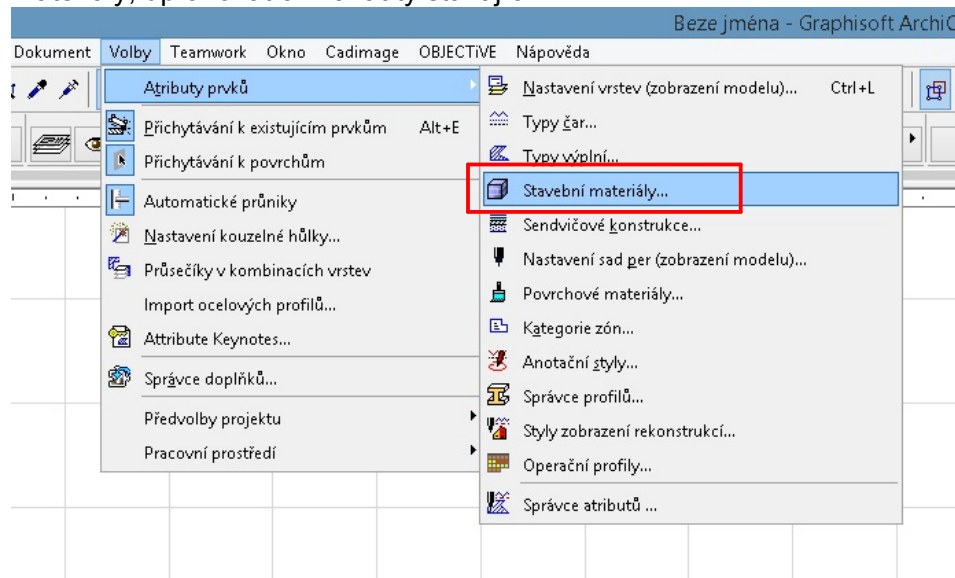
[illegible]

Beze jména - Graphisoft ArchiC

Dokument Volby Teamwork Okno Cadimage OBJECTiVE Nápověda

Atributy prvků
Přichytávání k existujícím prvkům Alt+E
Přichytávání k povrchům
Automatické průniky
Nastavení kouzelné hůlky...
Průsečíky v kombinacích vrstev
Import ocelových profilů...
Attribute Keynotes...
Správce doplňků...
Předvolby projektu
Pracovní prostředí

Nastavení vrstev (zobrazení modelu)... Ctrl+L
Typy čar...
Typy výplní...
Stavební materiály...
Sendvičové konstrukce...
Nastavení sad per (zobrazení modelu)...
Povrchové materiály...
Kategorie zón...
Anotační styly...
Správce profilů...
Styly zobrazení rekonstrukcí...
Operační profily...
Správce atributů ...